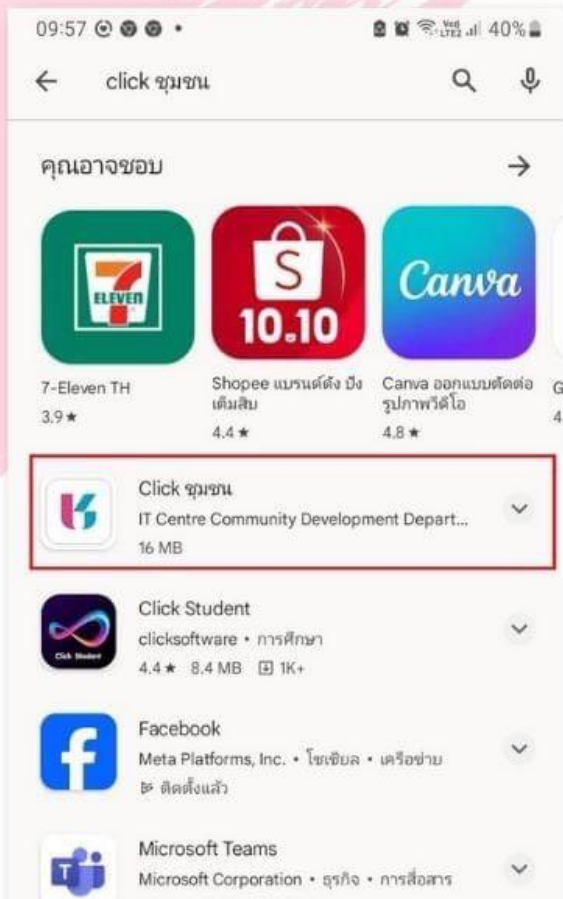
09:57 40%

click ชุมชน

คุณอาจชอบ

7 ELEVEn

S 10.10

Canva

7-Eleven TH
3.9★

Shopee แบรนด์ดัง ปัง เต็มสิบ
4.4★

Canva ออกแบบตัดต่อ รูปภาพวิดีโอ
4.8★

G
4

Click ชุมชน
IT Centre Community Development Depart...
16 MB

Click Student
clicksoftware • การศึกษา
4.4★ 8.4 MB 1K+

Facebook
Meta Platforms, Inc. • โซเชียล • เครือข่าย
ติดตั้งแล้ว

Microsoft Teams
Microsoft Corporation • ธุรกิจ • การสื่อสาร